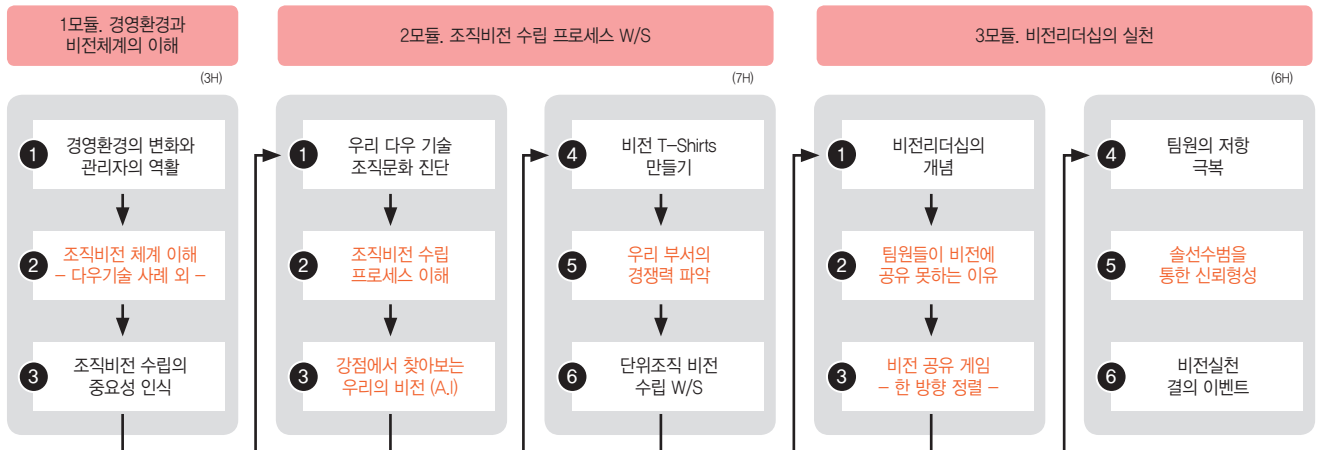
1모듈. 경영환경과 비전체계의 이해

(3H)

1 경영환경의 변화와 관리자의 역할

2 조직비전 체계 이해 – 다우기술 사례 외 –

3 조직비전 수립의 중요성 인식

2모듈. 조직비전 수립 프로세스 W/S

(7H)

1 우리 다우 기술 조직문화 진단

2 조직비전 수립 프로세스 이해

3 강점에서 찾아보는 우리의 비전 (A.I)

4 비전 T-Shirts 만들기

5 우리 부서의 경쟁력 파악

6 단위조직 비전 수립 W/S

3모듈. 비전리더십의 실천

(6H)

1 비전리더십의 개념

2 팀원들이 비전에 공유 못하는 이유

3 비전 공유 게임 – 한 방향 정렬 –

4 팀원의 저항 극복

5 솔선수범을 통한 신뢰형성

6 비전실천 결의 이벤트